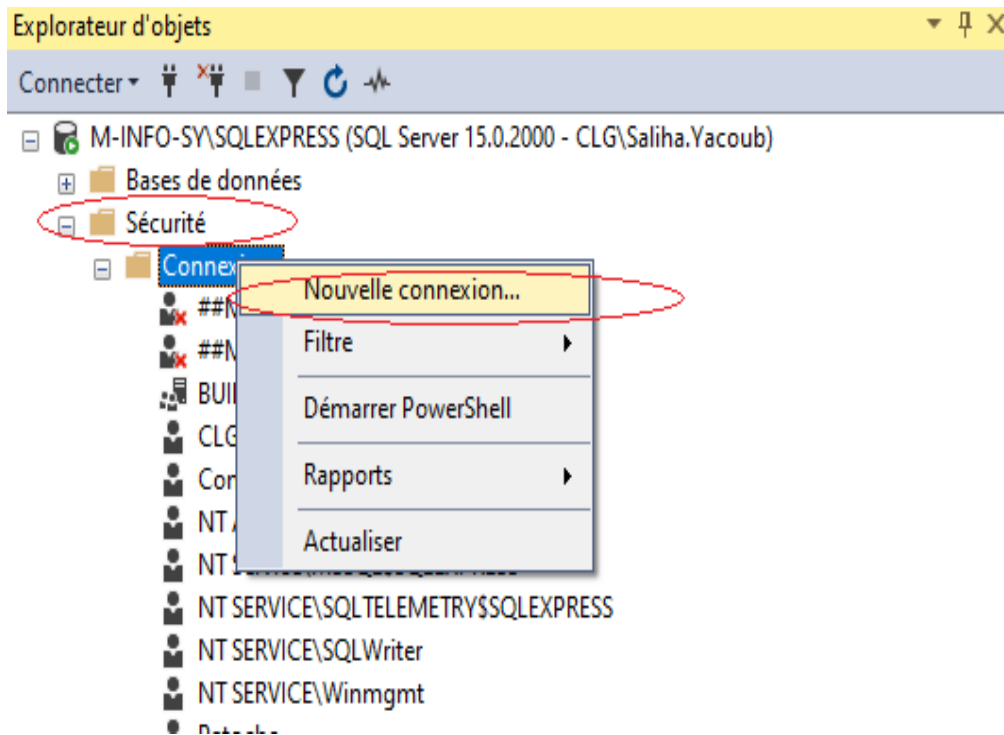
Explorateur d'objets

Connecter

M-INFO-SY\SQLEXPRESS (SQL Server 15.0.2000 - CLG\Saliha.Yacoub)

Bases de données

Sécurité

Connex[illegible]

##N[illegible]

##N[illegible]

BUI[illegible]

CLG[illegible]

Co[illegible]

NT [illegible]

NT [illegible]

NT SERVICE\SQLTELEMETRY$SQLEXPRESS

NT SERVICE\SQLWriter

NT SERVICE\Winmgmt

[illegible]

Nouvelle connexion...

Filtre

Démarrer PowerShell

Rapports

Actualiser